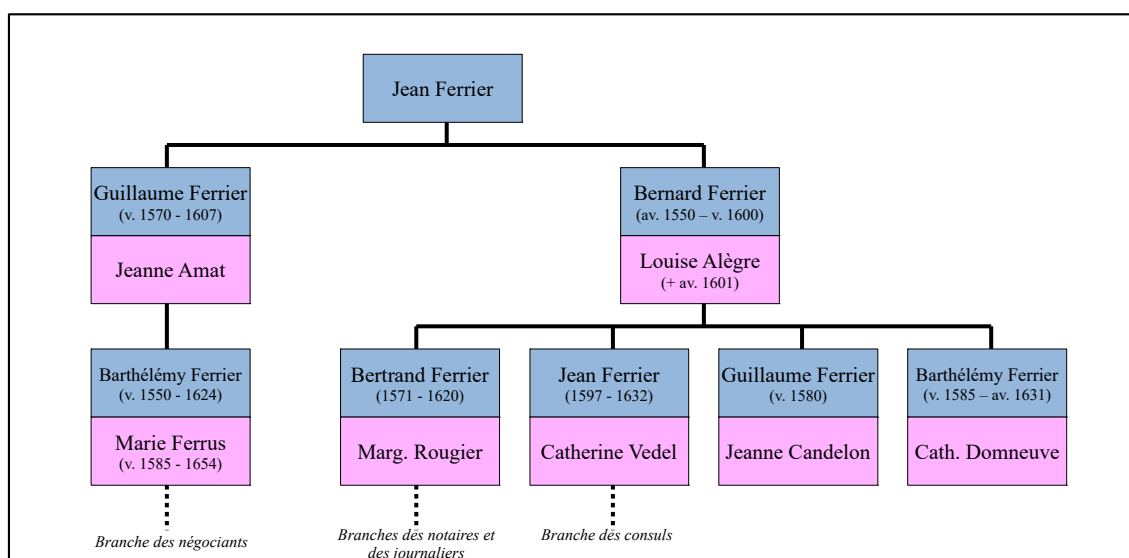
Jean Ferrier

Guillaume Ferrier
(v. 1570 - 1607)

Jeanne Amat

Bernard Ferrier
(av. 1550 – v. 1600)

Louise Alègre
(+ av. 1601)

Barthélémy Ferrier
(v. 1550 - 1624)

Marie Ferrus
(v. 1585 - 1654)

Branche des négociants

Bertrand Ferrier
(1571 - 1620)

Marg. Rougier

Branches des notaires et des journaliers

Jean Ferrier
(1597 - 1632)

Catherine Vedel

Branche des consuls

Guillaume Ferrier
(v. 1580)

Jeanne Candelon

Barthélémy Ferrier
(v. 1585 – av. 1631)

Cath. Domneuve